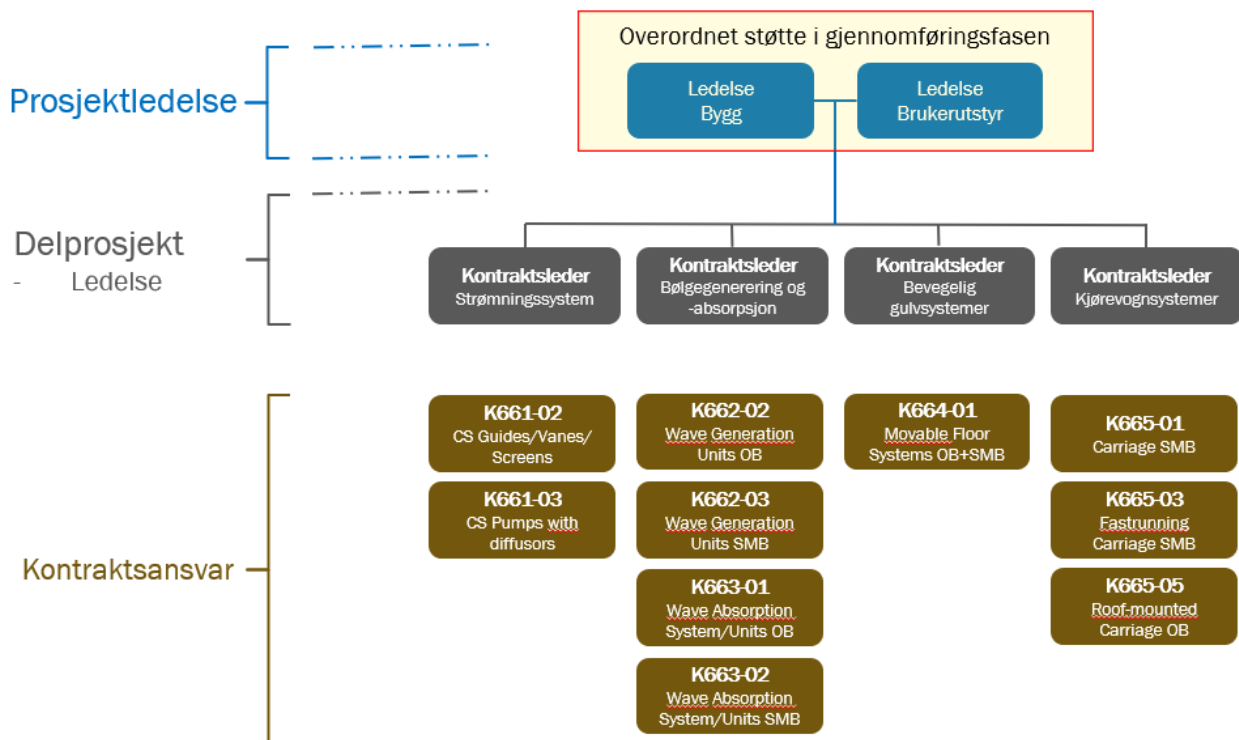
Prosjektledelse

Overordnet støtte i gjennomføringsfasen

Ledelse Bygg

Ledelse Brukerutstyr

Delprosjekt
- Ledelse

Kontraktsleder
Strømningssystem

Kontraktsleder
Bølgegenerering og -absorpsjon

Kontraktsleder
Bevegelig gulvsystemer

Kontraktsleder
Kjørevognsystemer

Kontraktsansvar

K661-02
CS Guides/Vanes/ Screens

K661-03
CS Pumps with diffusors

K662-02
Wave Generation Units OB

K662-03
Wave Generation Units SMB

K663-01
Wave Absorption System/Units OB

K663-02
Wave Absorption System/Units SMB

K664-01
Movable Floor Systems OB+SMB

K665-01
Carriage SMB

K665-03
Fastrunning Carriage SMB

K665-05
Roof-mounted Carriage OB